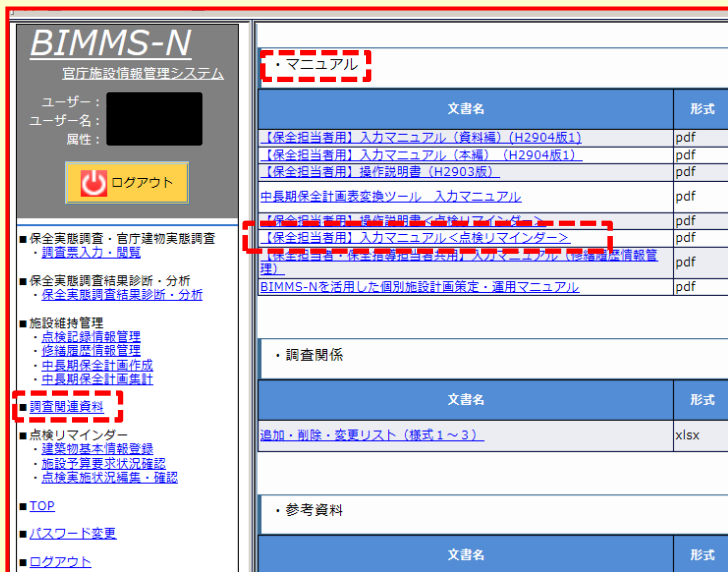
BIMMS-N
官庁施設情報管理システム
ユーザー：
ユーザー名：
属性：
ログアウト

■保全実態調査・官庁建物実態調査
・調査票入力・閲覧

■保全実態調査結果診断・分析
・保全実態調査結果診断・分析

■施設維持管理
・点検記録情報管理
・修繕履歴情報管理
・中長期保全計画作成
・中長期保全計画集計

■調査関連資料

■点検リマインダー
・建築物基本情報登録
・施設予算要求状況確認
・点検実施状況編集・確認

■TOP

■パスワード変更

■ログアウト

・マニュアル

| 文書名 | 形式 |
|---|---|
| 【保全担当者用】入力マニュアル（資料編）（H2904版1） | pdf |
| 【保全担当者用】入力マニュアル（本編）（H2904版1） | pdf |
| 【保全担当者用】操作説明書（H2903版） | pdf |
| 中長期保全計画表変換ツール　入力マニュアル | pdf |
| 【保全担当者用】操作説明書＜点検リマインダー＞ | pdf |
| 【保全担当者用】入力マニュアル＜点検リマインダー＞ | pdf |
| 【保全担当者・保全指導担当者共用】入力マニュアル（修繕履歴情報管理） | pdf |
| BIMMS-Nを活用した個別施設計画策定・運用マニュアル | pdf |

・調査関係

| 文書名 | 形式 |
|---|---|
| 追加・削除・変更リスト（様式１～３） | xlsx |

・参考資料

| 文書名 | 形式 |
|---|---|